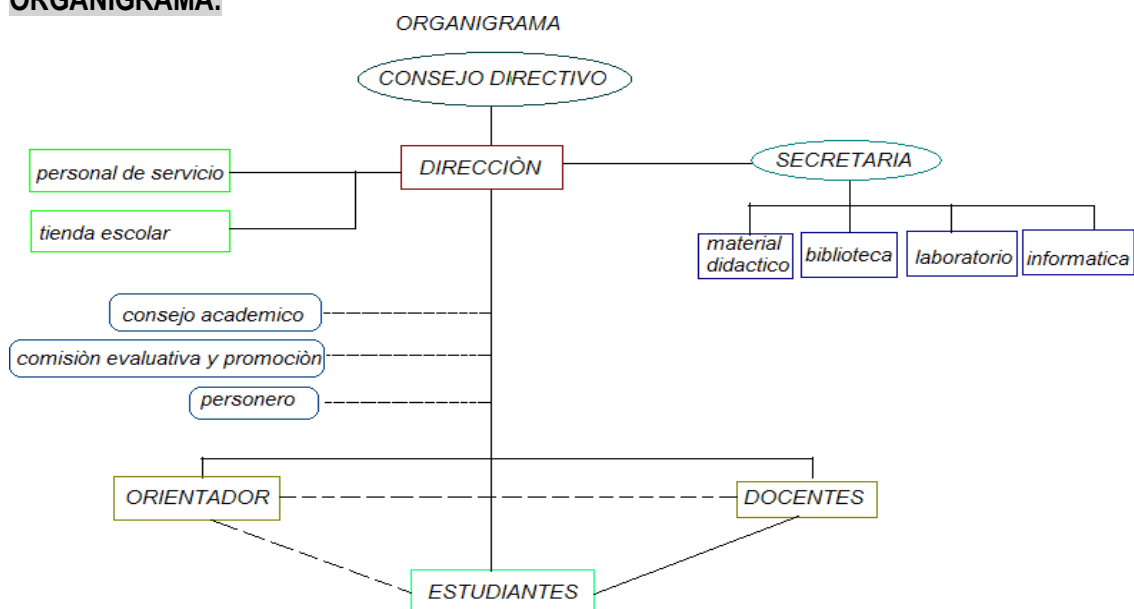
ORGANIGRAMA:

ORGANIGRAMA

CONSEJO DIRECTIVO

personal de servicio

DIRECCIÒN

SECRETARIA

tienda escolar

material didactico

biblioteca

laboratorio

informatica

consejo academico

comisiòn evaluativa y promociòn

personero

ORIENTADOR

DOCENTES

ESTUDIANTES